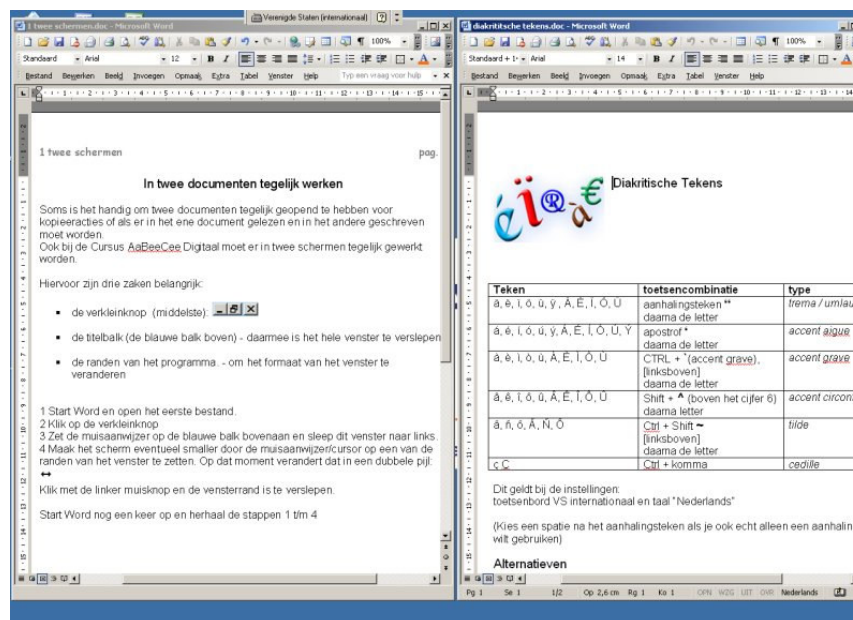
1 twee schermen.doc - Microsoft Word

Verenigde Staten (internationaal)

Standaard · Arial · 12 · B I · 100%

Bestand Bewerken Beeld Invoegen Opmaak Extra Tabel Venster Help Typ een vraag voor hulp

1 twee schermen pag.

In twee documenten tegelijk werken

Soms is het handig om twee documenten tegelijk geopend te hebben voor kopieeracties of als er in het ene document gelezen en in het andere geschreven moet worden.
Ook bij de Cursus AaBeeCee Digitaal moet er in twee schermen tegelijk gewerkt worden.

Hiervoor zijn drie zaken belangrijk:

- de verkleinknop (middelste):
- de titelbalk (de blauwe balk boven) - daarmee is het hele venster te verslepen
- de randen van het programma. - om het formaat van het venster te veranderen

1 Start Word en open het eerste bestand.
2 Klik op de verkleinknop
3 Zet de muisaanwijzer op de blauwe balk bovenaan en sleep dit venster naar links.
4 Maak het scherm eventueel smaller door de muisaanwijzer/cursor op de rand van de randen van het venster te zetten. Op dat moment verandert dat in een dubbele pijl: ↔

Klik met de linker muisknop en de vensterrand is te verslepen.

Start Word nog een keer op en herhaal de stappen 1 t/m 4

diakritische tekens.doc - Microsoft Word

Standaard + 1· · Arial · 14 · B I · 100%

Bestand Bewerken Beeld Invoegen Opmaak Extra Tabel Venster Help

Diakritische Tekens

| Teken | toetsencombinatie | type |
|---|---|---|
| ä, ë, ï, ö, ü, ÿ, Ä, Ë, Ï, Ö, Ü | aanhalingsteken " daarna de letter | trema / umlau |
| á, é, í, ó, ú, ý, Á, É, Í, Ó, Ú, Ý | apostrof ' daarna de letter | accent aigue |
| à, è, ì, ò, ù, À, È, Ì, Ò, Ù | CTRL + `(accent grave), [linksboven] daarna de letter | accent grave |
| â, ê, î, ô, û, Â, Ê, Î, Ô, Û | Shift + ^ (boven het cijfer 6) daarna letter | accent circon |
| ã, ñ, õ, Ã, Ñ, Õ | Ctrl + Shift ~ [linksboven] daarna de letter | tilde |
| ç Ç | Ctrl + komma | cedille |

Dit geldt bij de instellingen:
toetsenbord VS internationaal en taal "Nederlands"

(Kies een spatie na het aanhalingsteken als je ook echt alleen een aanhalin wilt gebruiken)

Alternatieven

Pg 1 Se 1 1/2 Op 2,6 cm Rg 1 Ko 1 OPN WZG UIT OVR Nederlands